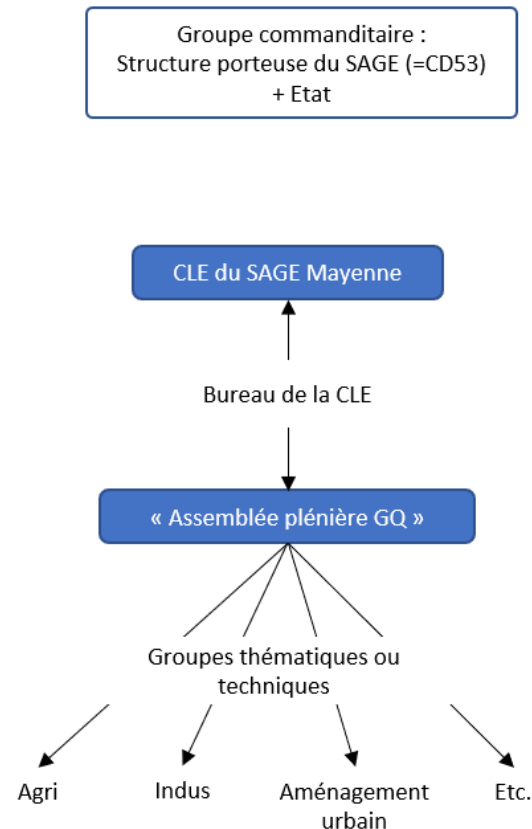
Groupe commanditaire :
Structure porteuse du SAGE (=CD53)
+ Etat

CLE du SAGE Mayenne

Bureau de la CLE

« Assemblée plénière GQ »

Groupes thématiques ou techniques

Agri

Indus

Aménagement urbain

Etc.